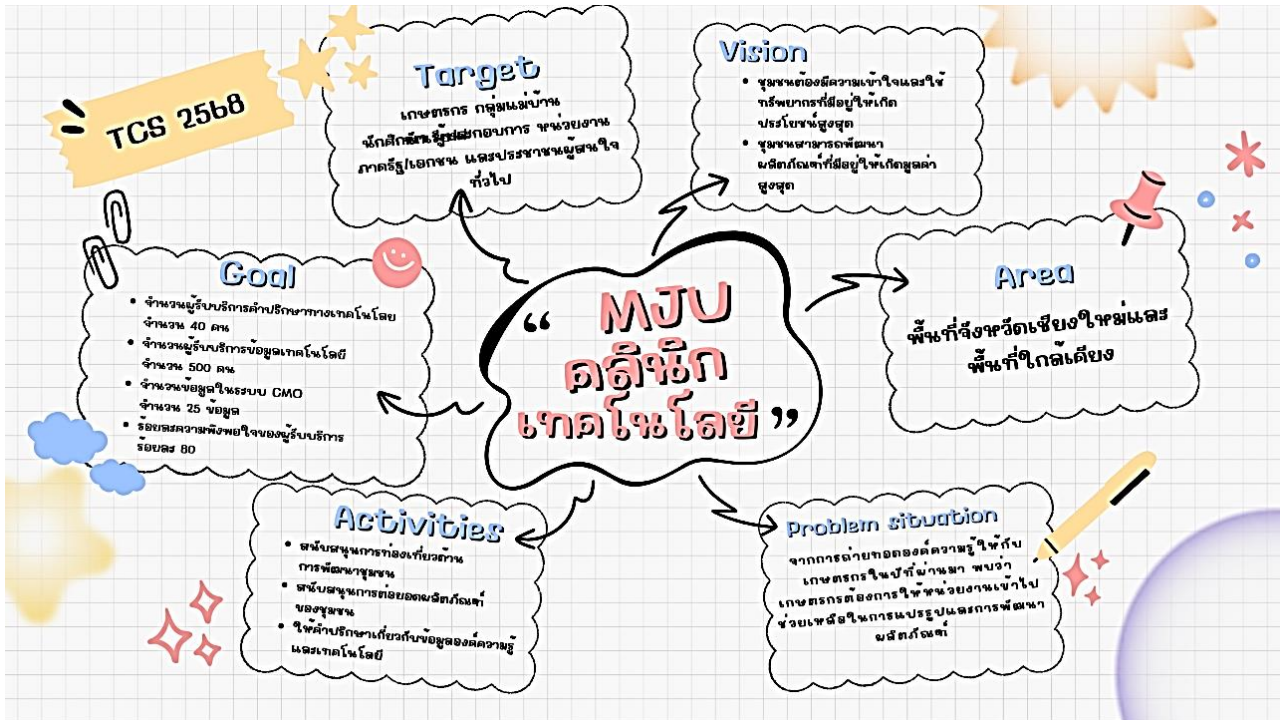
TCS 2568

Target
เกษตรกร กลุ่มแม่บ้าน นักศึกษา ผู้ประกอบการ หน่วยงานภาครัฐ/เอกชน และประชาชนผู้สนใจทั่วไป

Vision
• ชุมชนต้องมีความเข้าใจและใช้ทรัพยากรที่มีอยู่ให้เกิดประโยชน์สูงสุด
• ชุมชนสามารถพัฒนาผลิตภัณฑ์ที่มีอยู่ให้เกิดมูลค่าสูงสุด

Goal
• จำนวนผู้รับบริการคำปรึกษาทางเทคโนโลยี จำนวน 40 คน
• จำนวนผู้รับบริการข้อมูลเทคโนโลยี จำนวน 500 คน
• จำนวนข้อมูลในระบบ CMO จำนวน 25 ข้อมูล
• ร้อยละความพึงพอใจของผู้รับบริการ ร้อยละ 80

“ MJU คลินิกเทคโนโลยี ”

Area
พื้นที่จังหวัดเชียงใหม่และพื้นที่ใกล้เคียง

Activities
• สนับสนุนการท่องเที่ยวด้านการพัฒนาชุมชน
• สนับสนุนการต่อยอดผลิตภัณฑ์ของชุมชน
• ให้คำปรึกษาเกี่ยวกับข้อมูลองค์ความรู้และเทคโนโลยี

Problem situation
จากการถ่ายทอดองค์ความรู้ให้กับเกษตรกรในปีที่ผ่านมา พบว่าเกษตรกรต้องการให้หน่วยงานเข้าไปช่วยเหลือในการแปรรูปและการพัฒนาผลิตภัณฑ์